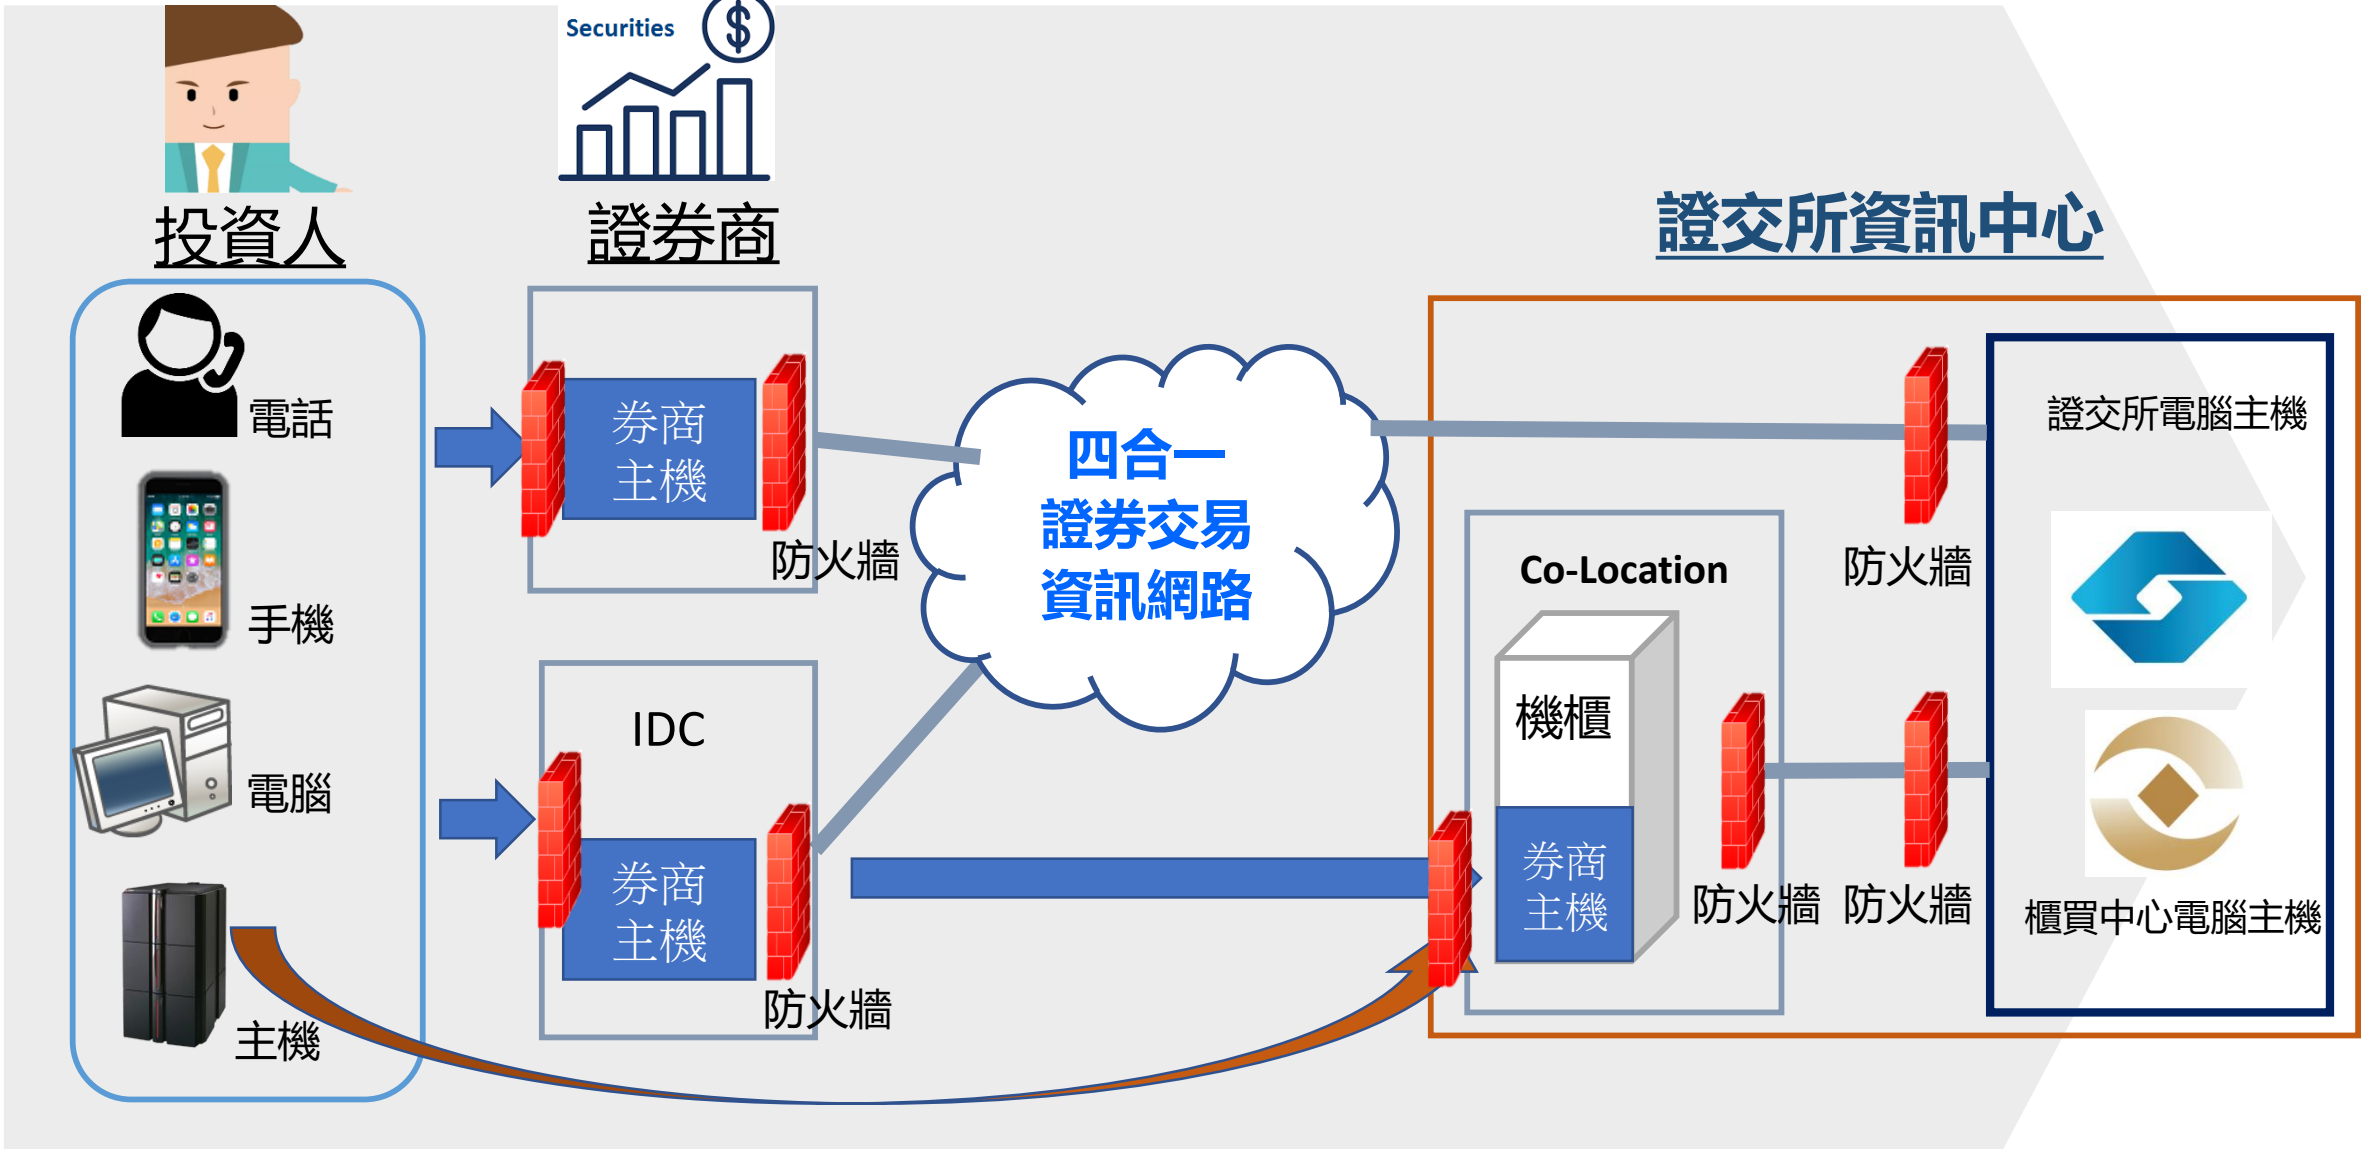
Securities

投資人

證券商

證交所資訊中心

電話

手機

電腦

主機

券商主機

防火牆

IDC

券商主機

防火牆

四合一
證券交易
資訊網路

Co-Location

機櫃

券商主機

防火牆

防火牆

防火牆

證交所電腦主機

櫃買中心電腦主機